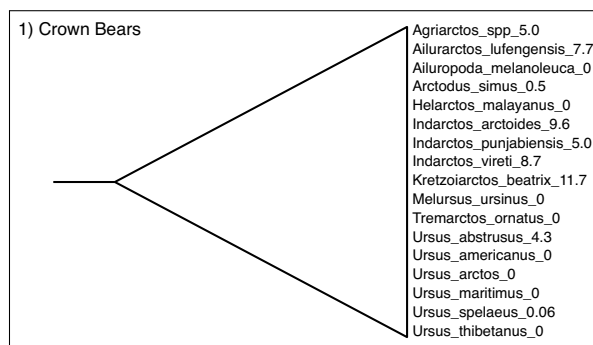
1) Crown Bears

Agriarctos_spp_5.0
Ailurarctos_lufengensis_7.7
Ailuropoda_melanoleuca_0
Arctodus_simus_0.5
Helarctos_malayanus_0
Indarctos_arctoides_9.6
Indarctos_punjabiensis_5.0
Indarctos_vireti_8.7
Kretzoiarctos_beatrix_11.7
Melursus_ursinus_0
Tremarctos_ornatus_0
Ursus_abstrusus_4.3
Ursus_americanus_0
Ursus_arctos_0
Ursus_maritimus_0
Ursus_spelaeus_0.06
Ursus_thibetanus_0